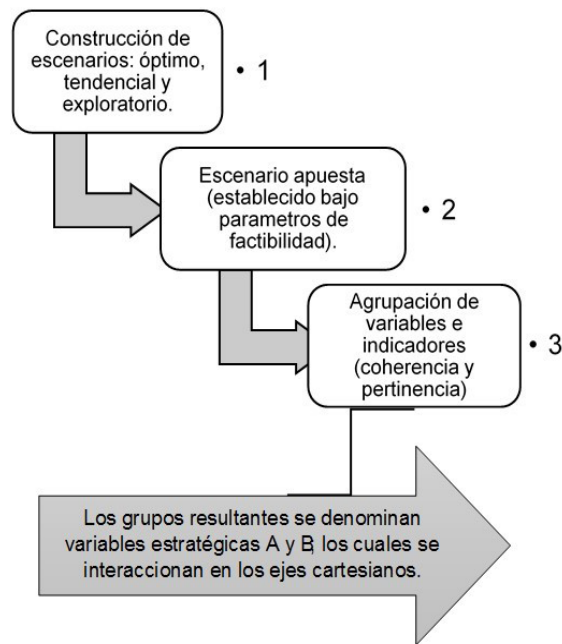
Construcción de escenarios: óptimo, tendencial y exploratorio.

• 1

Escenario apuesta (establecido bajo parametros de factibilidad).

• 2

Agrupación de variables e indicadores (coherencia y pertinencia)

• 3

Los grupos resultantes se denominan variables estratégicas A y B, los cuales se interaccionan en los ejes cartesianos.